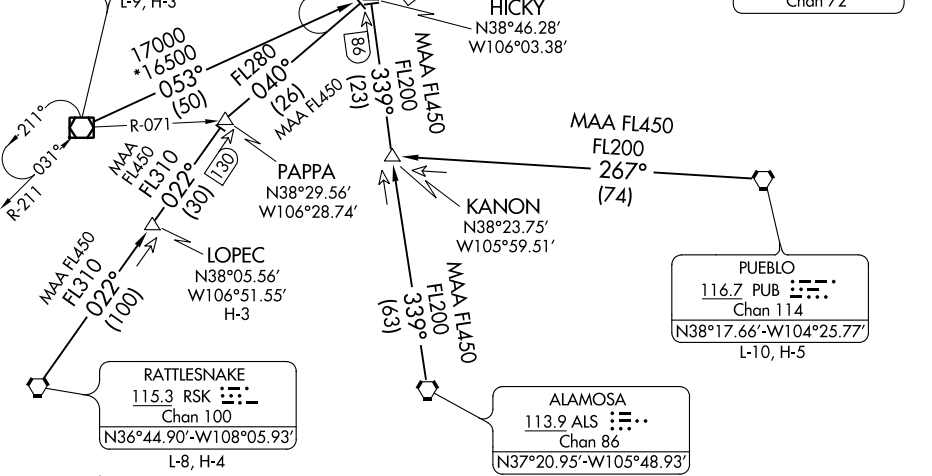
L-9, H-3

Chan 72

HICKY
N38°46.28'
W106°03.38'

17000
*16500
053°
(50)

FL280
040°
(26)
MAA FL450

98

339°
(23)
FL200
MAA FL450

211°
031°
R-211
R-071

MAA
FL450
FL310
022°
(30)
130

PAPPA
N38°29.56'
W106°28.74'

MAA FL450
FL200
267°
(74)

KANON
N38°23.75'
W105°59.51'

LOPEC
N38°05.56'
W106°51.55'
H-3

MAA FL450
FL310
022°
(100)

MAA FL450
FL200
339°
(63)

PUEBLO
116.7 PUB
Chan 114
N38°17.66'-W104°25.77'
L-10, H-5

RATTLESNAKE
115.3 RSK
Chan 100
N36°44.90'-W108°05.93'
L-8, H-4

ALAMOSA
113.9 ALS
Chan 86
N37°20.95'-W105°48.93'